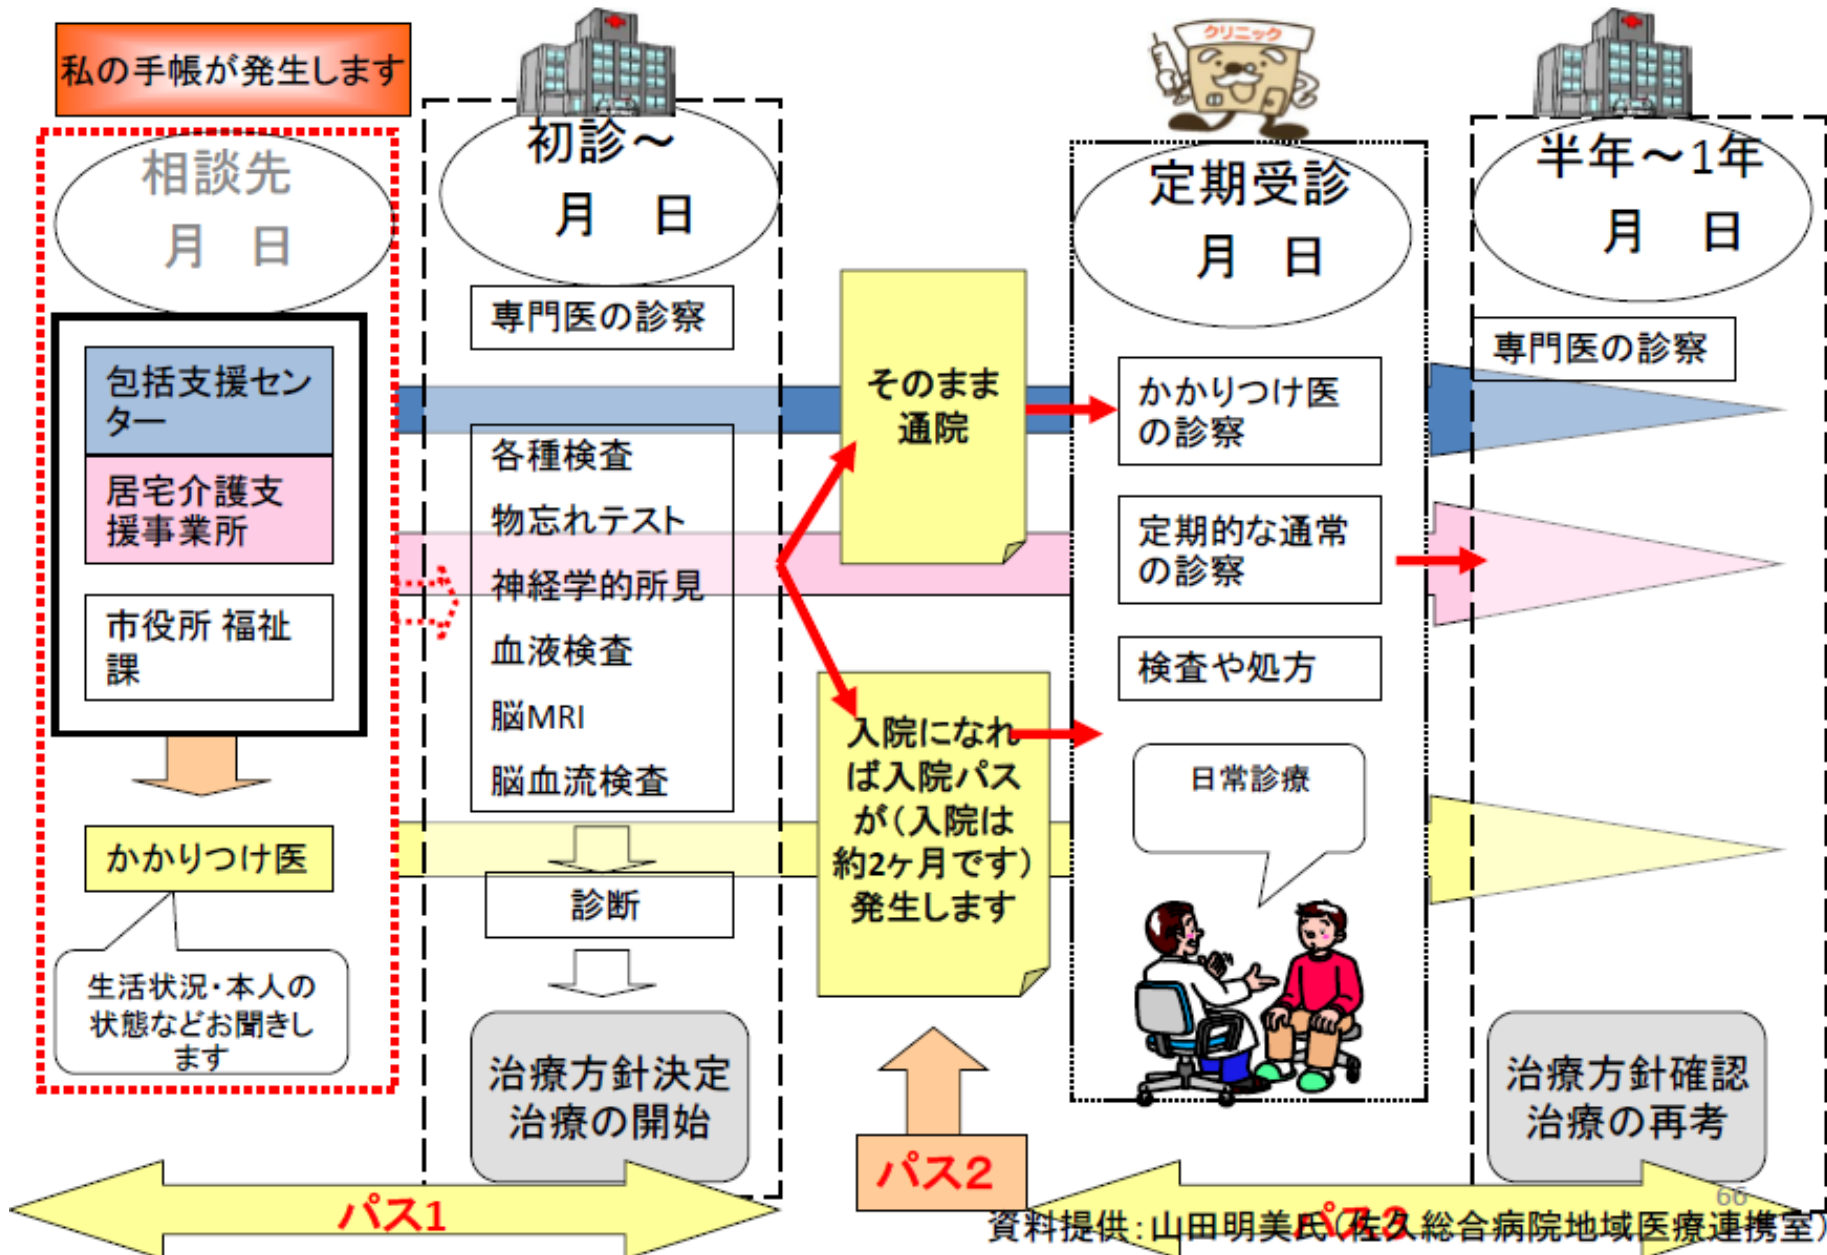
私の手帳が発生します

相談先
月　日

包括支援センター

居宅介護支援事業所

市役所 福祉課

かかりつけ医

生活状況・本人の状態などお聞きします

クリニック

初診～
月　日

専門医の診察

各種検査
物忘れテスト
神経学的所見
血液検査
脳MRI
脳血流検査

診断

治療方針決定
治療の開始

そのまま通院

入院になれば入院パスが(入院は約2ヶ月です)発生します

パス2

定期受診
月　日

かかりつけ医の診察

定期的な通常の診察

検査や処方

日常診療

半年～1年
月　日

専門医の診察

治療方針確認
治療の再考

パス1

パス3

66

資料提供：山田明美氏(佐久総合病院地域医療連携室)